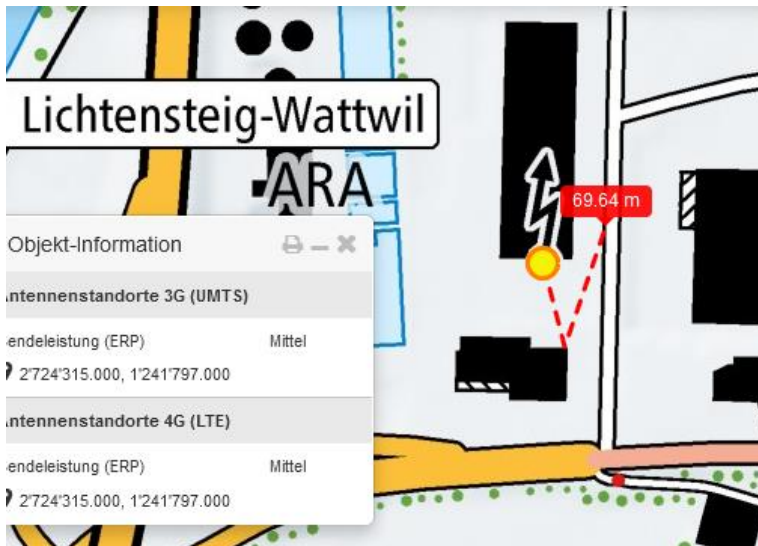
Lichtensteig-Wattwil

ARA

69.64 m

Objekt-Information

ıntennenstandorte 3G (UMTS)

endeleistung (ERP) Mittel

2'724'315.000, 1'241'797.000

ıntennenstandorte 4G (LTE)

endeleistung (ERP) Mittel

2'724'315.000, 1'241'797.000